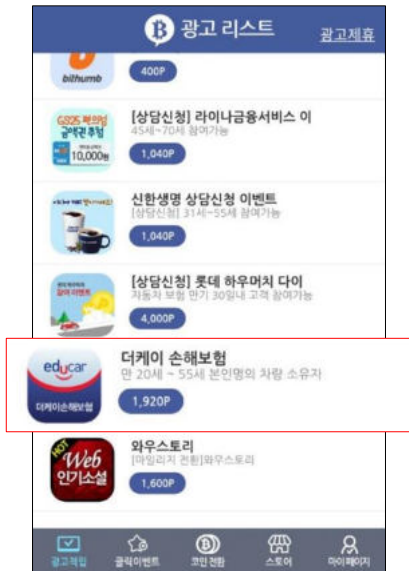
B 광고 리스트

광고제휴

bithumb

400P

GS25 편의점 금액권 증정 10,000원

[상담신청] 라이나금융서비스 이

45세~70세 참여가능

1,040P

신한생명 상담신청 이벤트

[상담신청] 31세~55세 참여가능

1,040P

[상담신청] 롯데 하우머치 다이

자동차 보험 만기 30일내 고객 참여가능

4,000P

educar

더케이손해보험

더케이 손해보험

만 20세 ~ 55세 본인명의 차량 소유자

1,920P

HOT Web 인기소설

와우스토리

[마일리지 전환]와우스토리

1,600P

광고적립

클릭이벤트

코인 전환

스토어

마이페이지